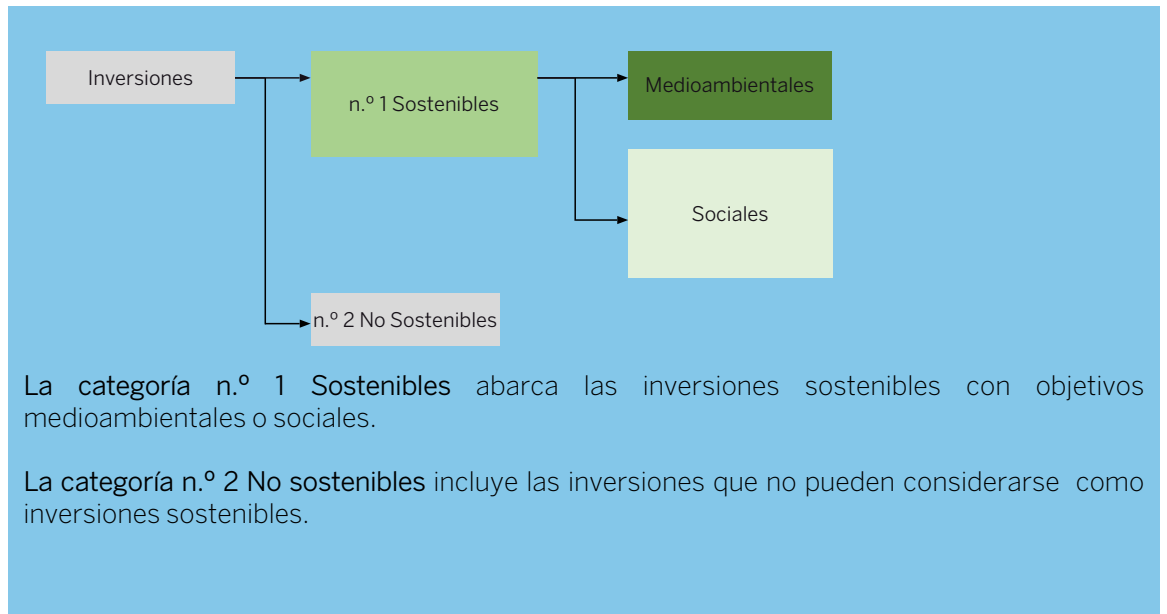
Inversiones

n.º 1 Sostenibles

Medioambientales

Sociales

n.º 2 No Sostenibles

La categoría n.º 1 Sostenibles abarca las inversiones sostenibles con objetivos medioambientales o sociales.

La categoría n.º 2 No sostenibles incluye las inversiones que no pueden considerarse como inversiones sostenibles.